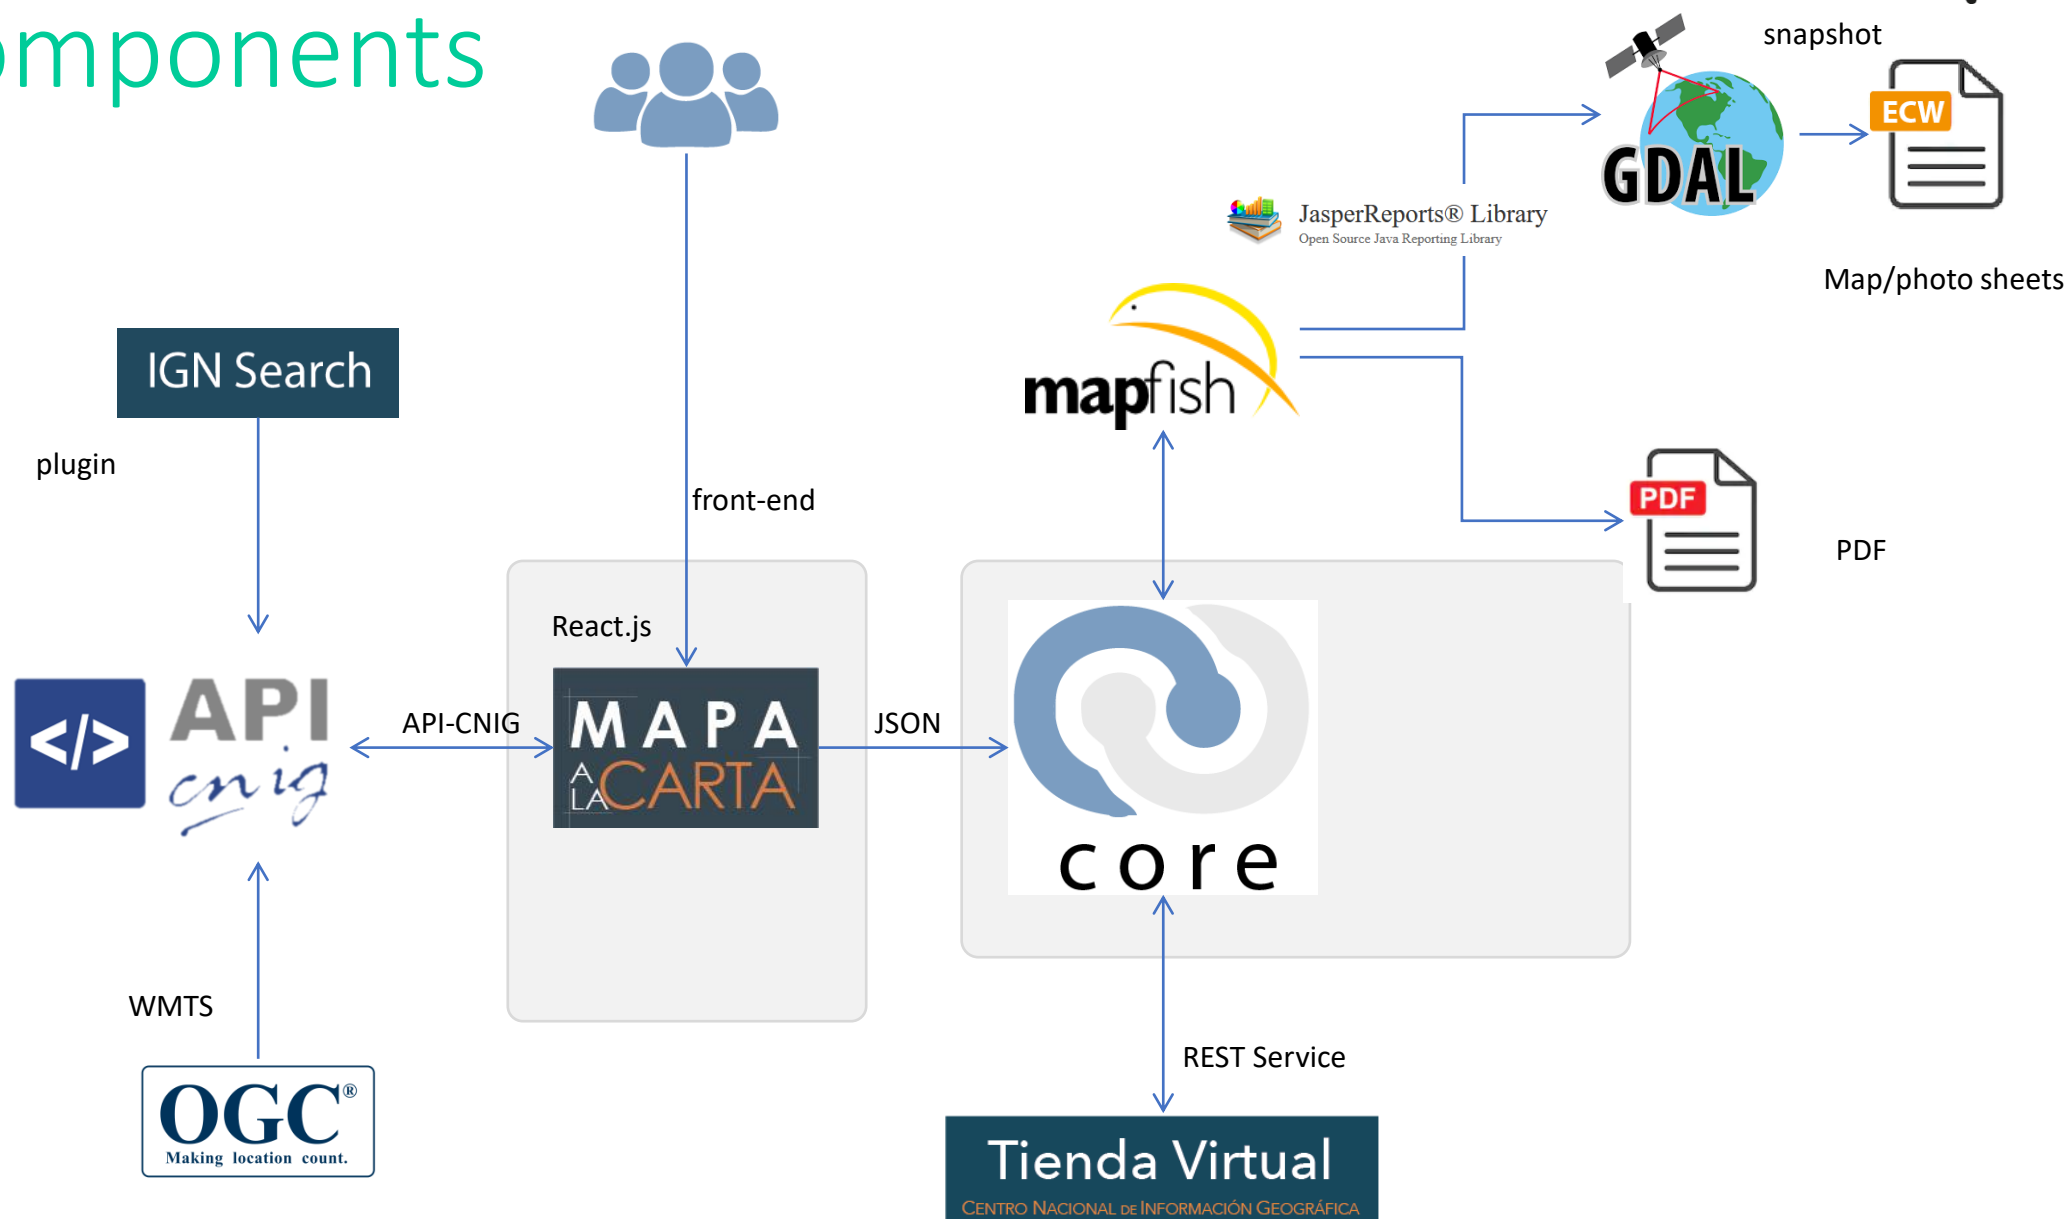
mponents

snapshot

ECW

GDAL

JasperReports® Library
Open Source Java Reporting Library

Map/photo sheets

IGN Search

plugin

mapfish

front-end

PDF

PDF

React.js

API cnig

API-CNIG

MAPA A LA CARTA

JSON

core

WMTS

REST Service

OGC®
Making location count.

Tienda Virtual
CENTRO NACIONAL DE INFORMACIÓN GEOGRÁFICA